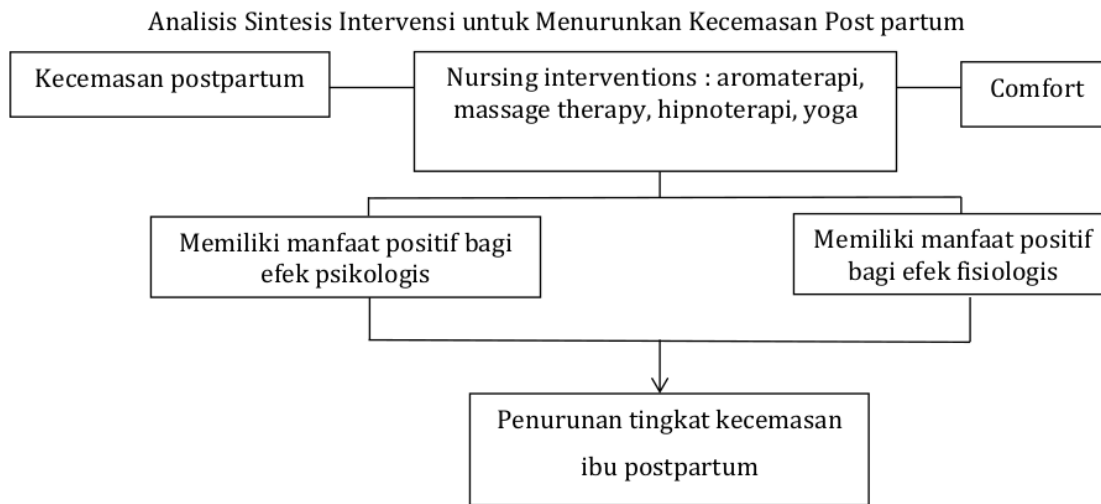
Analisis Sintesis Intervensi untuk Menurunkan Kecemasan Post partum

Kecemasan postpartum

Nursing interventions : aromaterapi, massage therapy, hipnoterapi, yoga

Comfort

Memiliki manfaat positif bagi efek psikologis

Memiliki manfaat positif bagi efek fisiologis

Penurunan tingkat kecemasan ibu postpartum